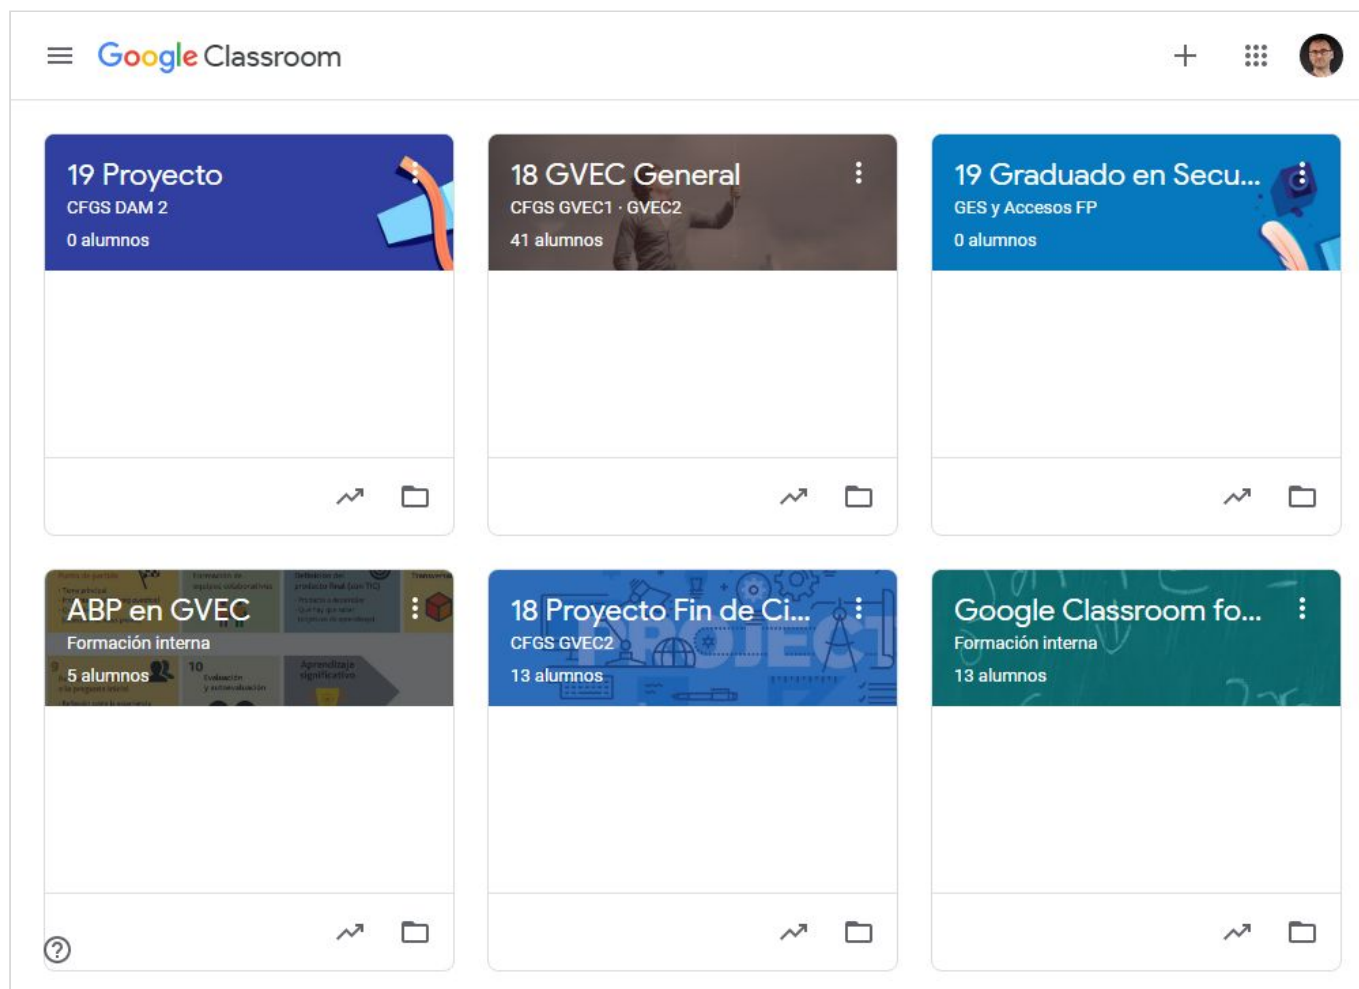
Google Classroom

19 Proyecto
CFGS DAM 2
0 alumnos

18 GVEC General
CFGS GVEC1 · GVEC2
41 alumnos

19 Graduado en Secu...
GES y Accesos FP
0 alumnos

ABP en GVEC
Formación interna
5 alumnos

18 Proyecto Fin de Ci...
CFGS GVEC2
13 alumnos

Google Classroom fo...
Formación interna
13 alumnos

?